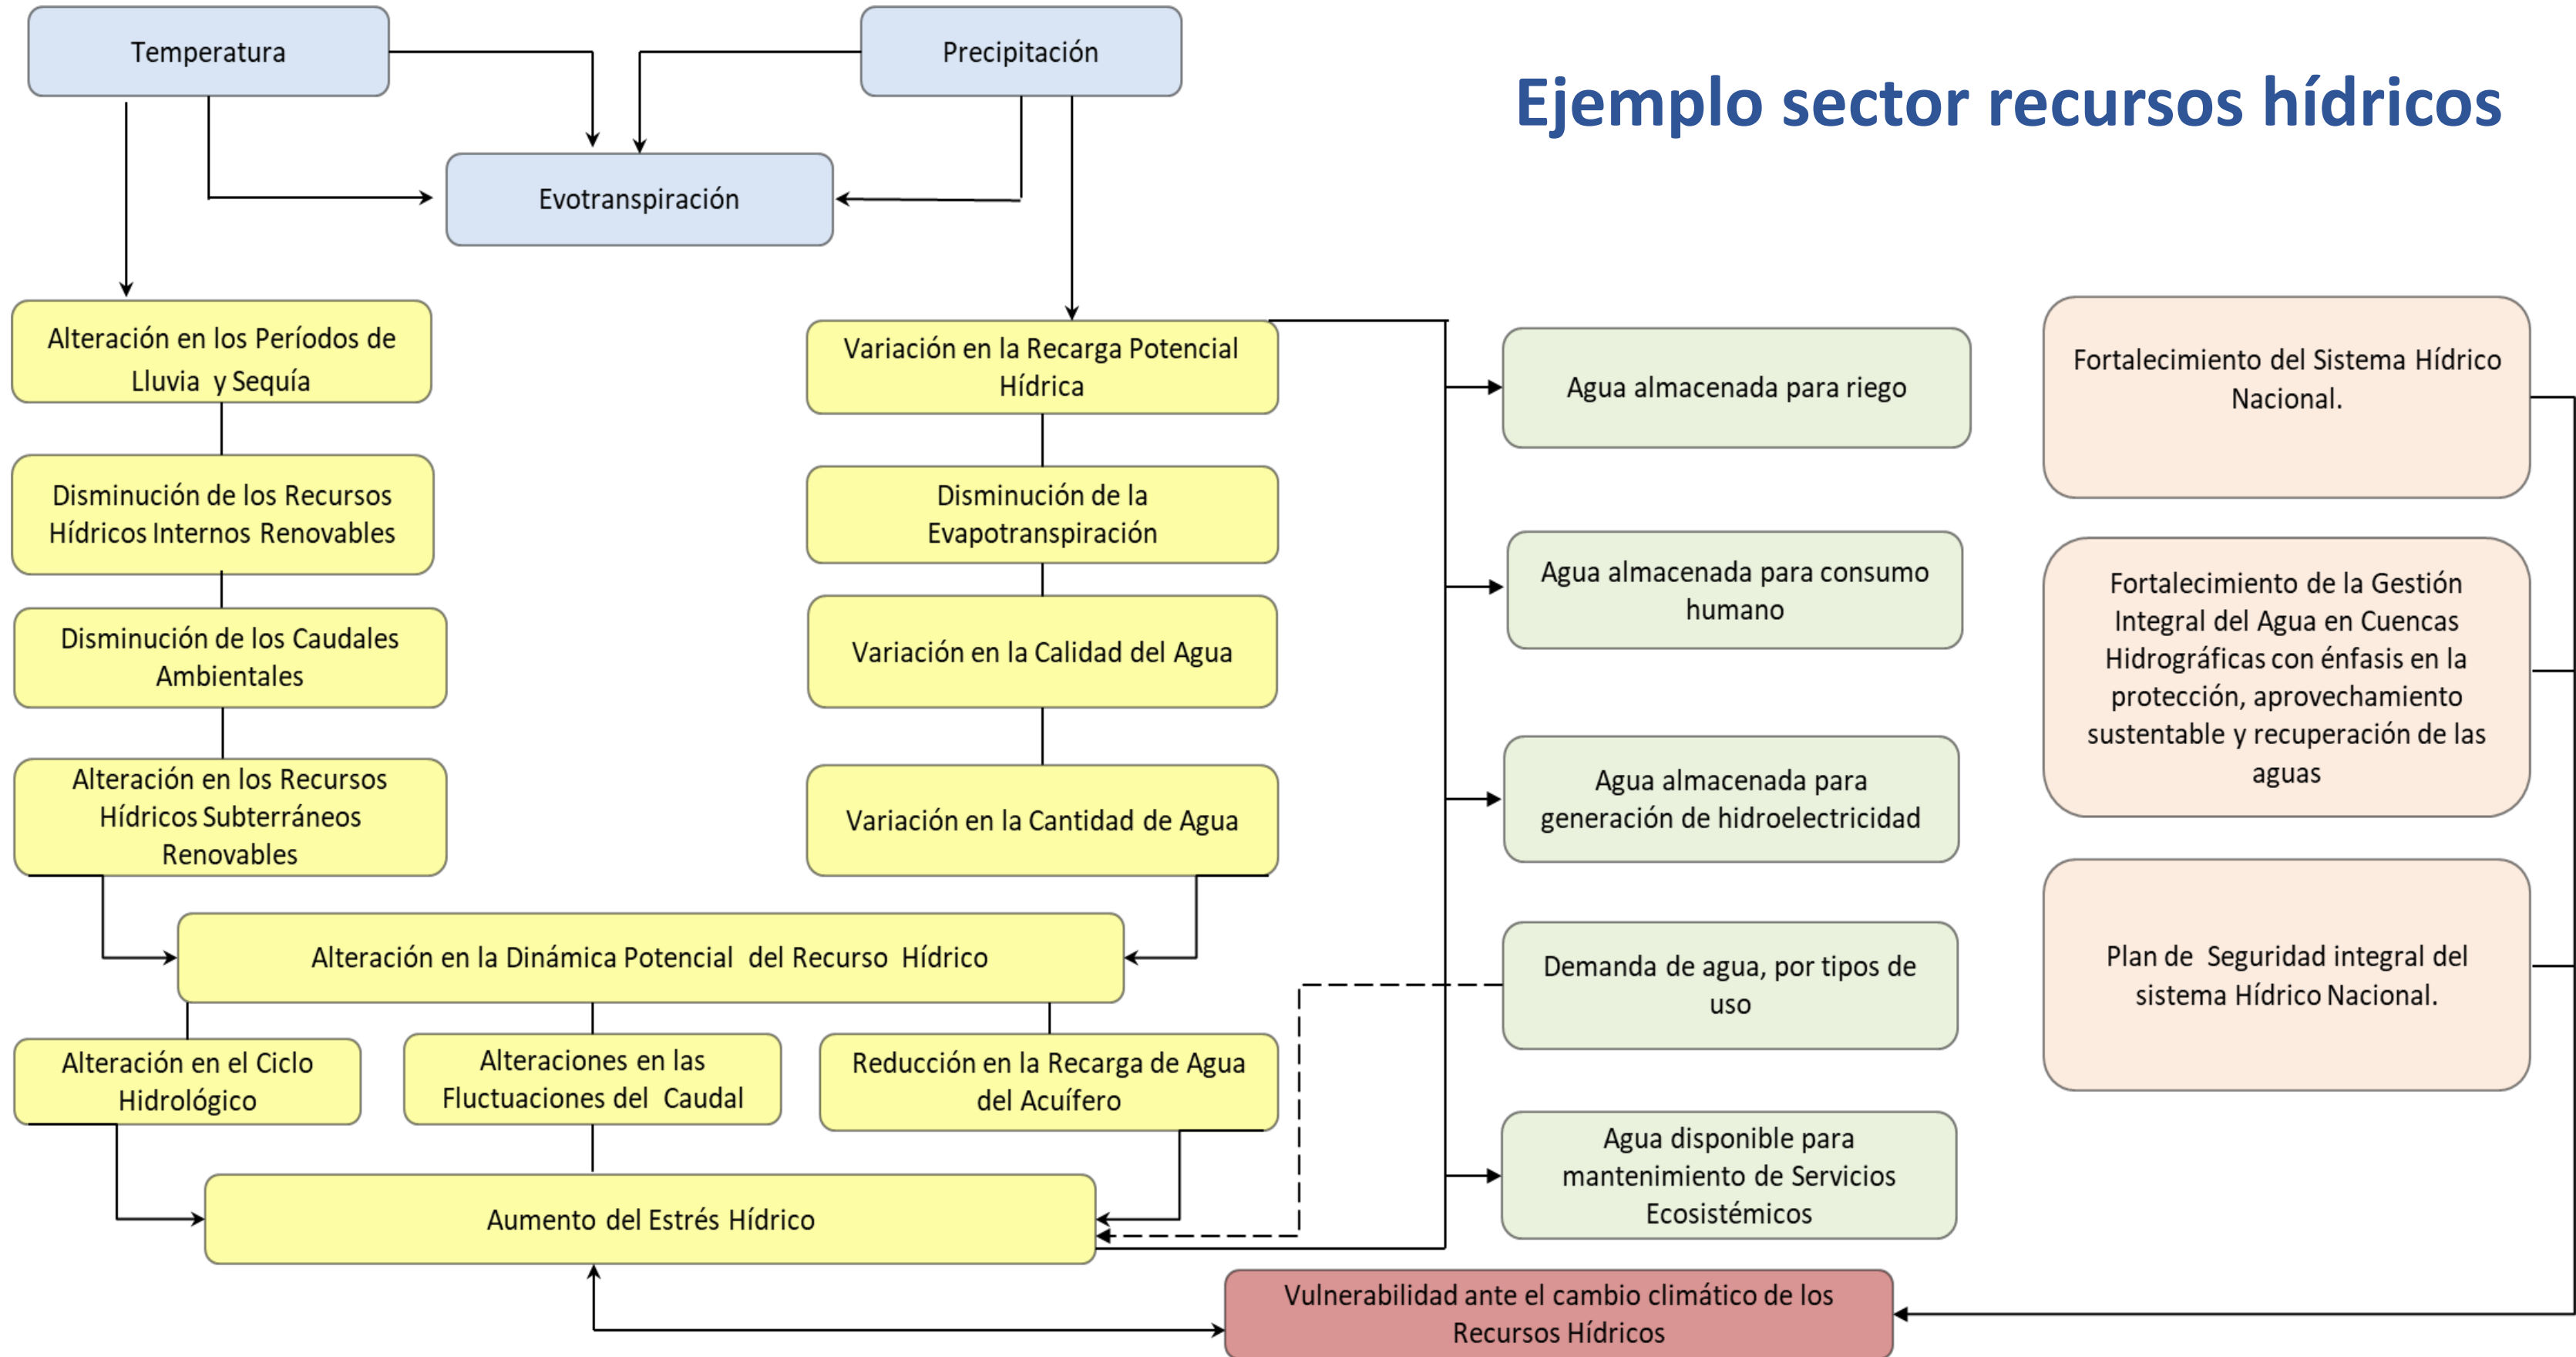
Ejemplo sector recursos hídricos

Temperatura

Precipitación

Evotranspiración

Alteración en los Períodos de Lluvia y Sequía

Disminución de los Recursos Hídricos Internos Renovables

Disminución de los Caudales Ambientales

Alteración en los Recursos Hídricos Subterráneos Renovables

Variación en la Recarga Potencial Hídrica

Disminución de la Evapotranspiración

Variación en la Calidad del Agua

Variación en la Cantidad de Agua

Alteración en la Dinámica Potencial del Recurso Hídrico

Alteración en el Ciclo Hidrológico

Alteraciones en las Fluctuaciones del Caudal

Reducción en la Recarga de Agua del Acuífero

Aumento del Estrés Hídrico

Agua almacenada para riego

Agua almacenada para consumo humano

Agua almacenada para generación de hidroelectricidad

Demanda de agua, por tipos de uso

Agua disponible para mantenimiento de Servicios Ecosistémicos

Fortalecimiento del Sistema Hídrico Nacional.

Fortalecimiento de la Gestión Integral del Agua en Cuencas Hidrográficas con énfasis en la protección, aprovechamiento sustentable y recuperación de las aguas

Plan de Seguridad integral del sistema Hídrico Nacional.

Vulnerabilidad ante el cambio climático de los Recursos Hídricos